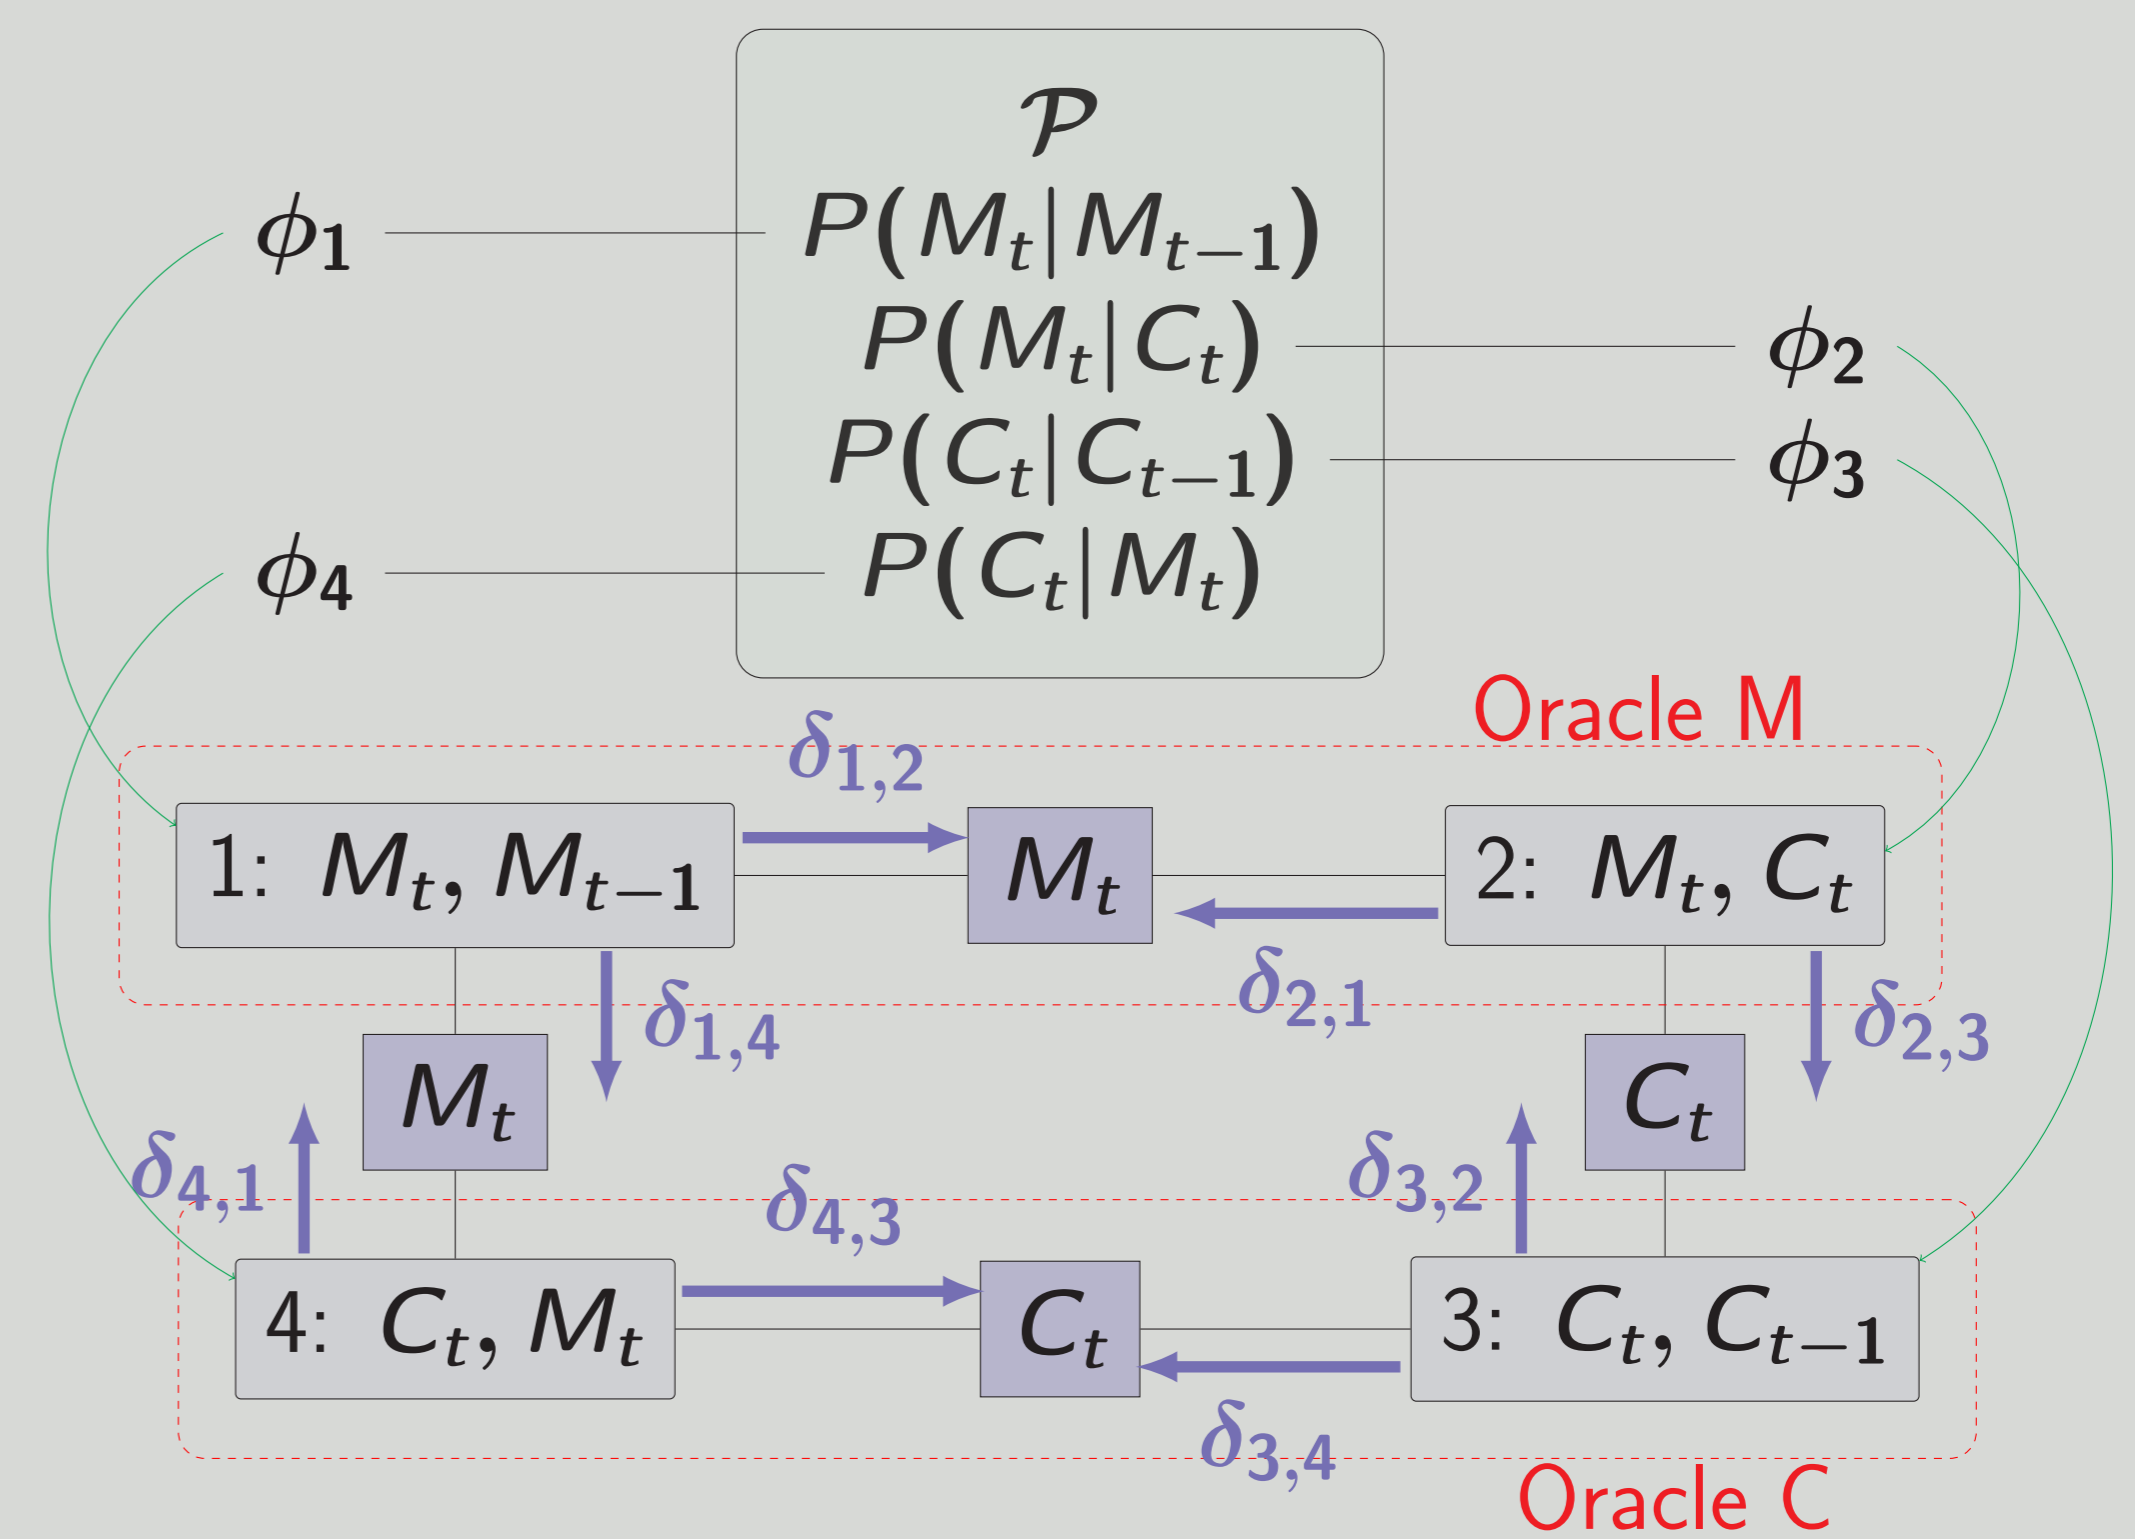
$\mathcal{P}$
$P(M_t|M_{t-1})$
$P(M_t|C_t)$
$P(C_t|C_{t-1})$
$P(C_t|M_t)$

$\phi_1$
$\phi_2$
$\phi_3$
$\phi_4$

Oracle M

$\delta_{1,2}$

1: $M_t, M_{t-1}$

$M_t$

2: $M_t, C_t$

$\delta_{1,4}$

$\delta_{2,1}$

$\delta_{2,3}$

$M_t$

$C_t$

$\delta_{4,1}$

$\delta_{4,3}$

$\delta_{3,2}$

4: $C_t, M_t$

$C_t$

3: $C_t, C_{t-1}$

$\delta_{3,4}$

Oracle C